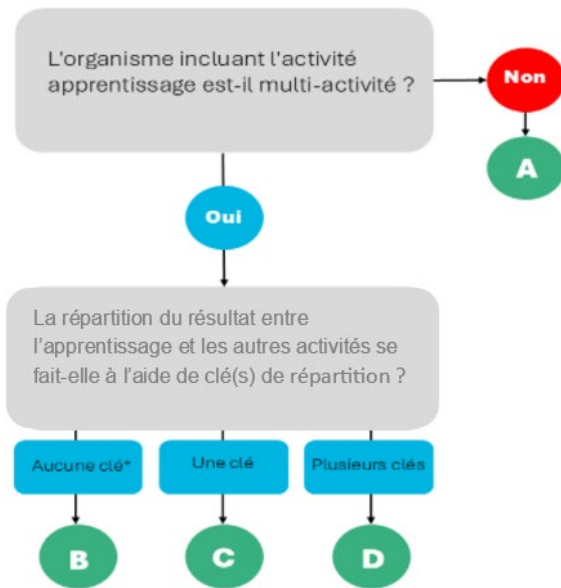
L'organisme incluant l'activité apprentissage est-il multi-activité ?

Non

A

Oui

La répartition du résultat entre l'apprentissage et les autres activités se fait-elle à l'aide de clé(s) de répartition ?

Aucune clé*

Une clé

Plusieurs clés

B

C

D